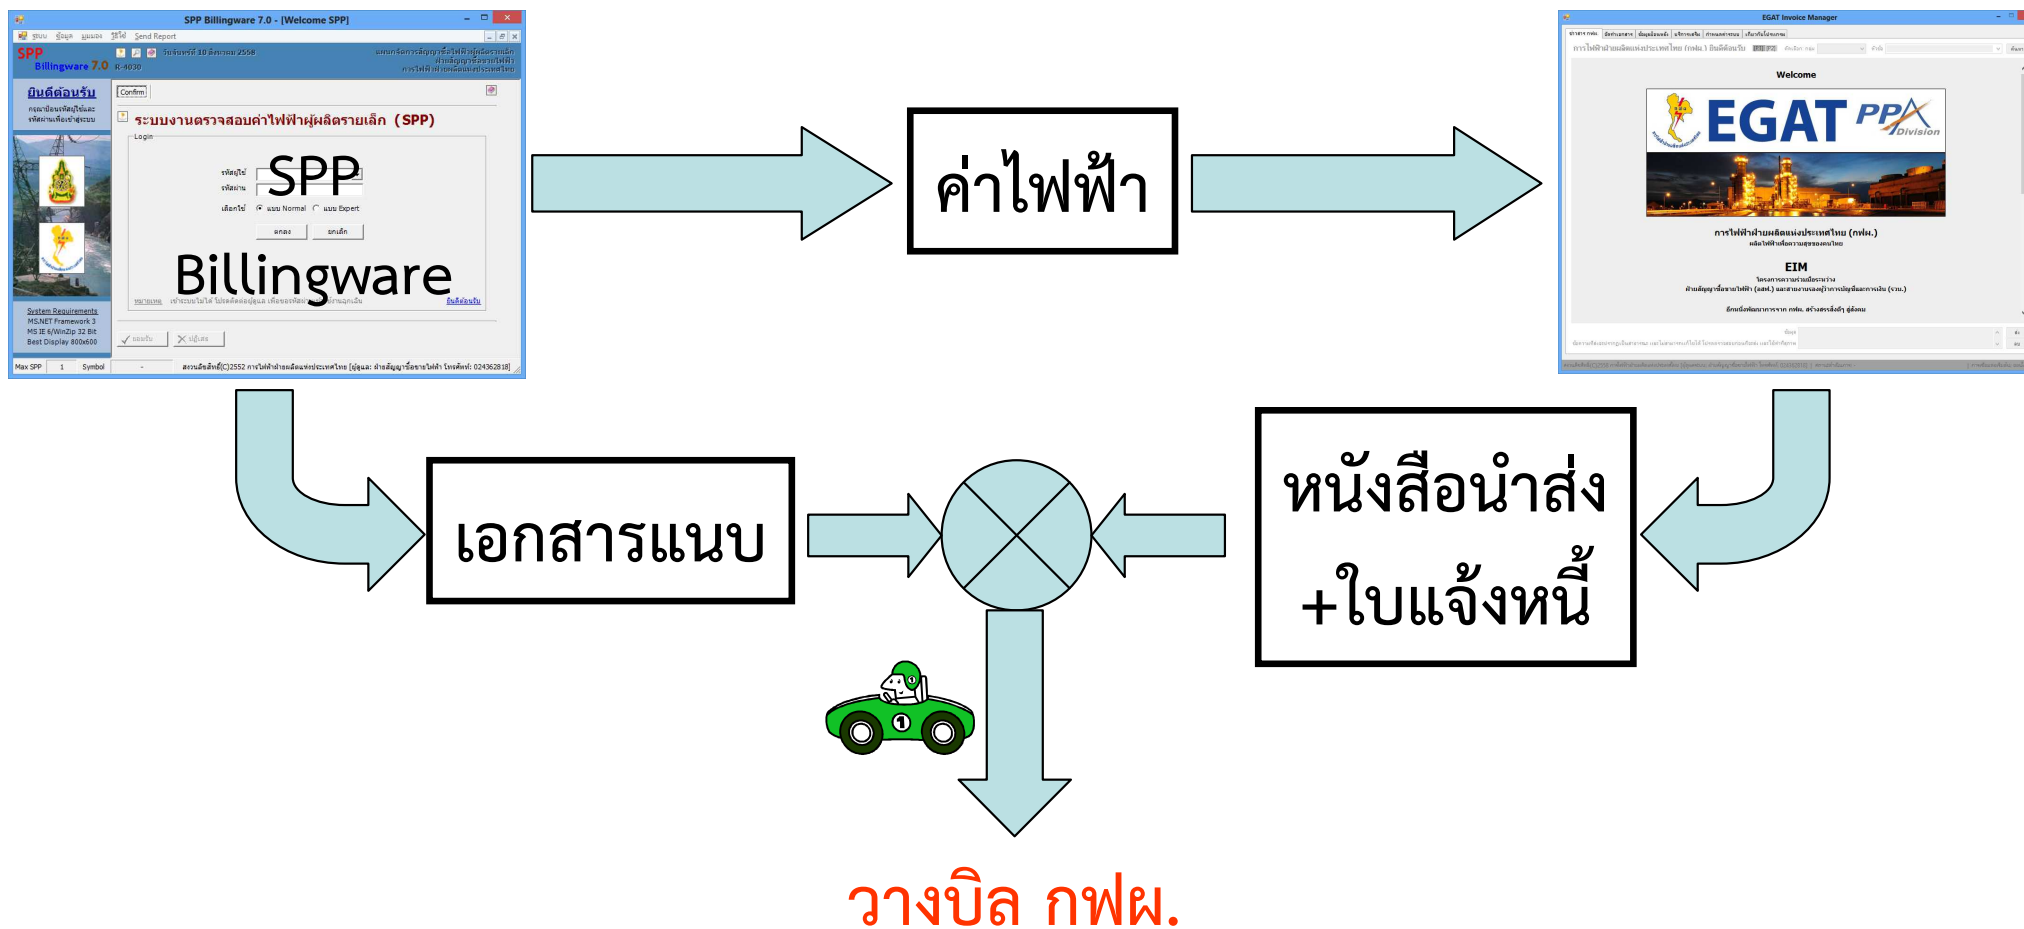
SPP Billingware 7.0 - [Welcome SPP]

Send Report

SPP Billingware 7.0

ยินดีต้อนรับ

Confirm

ระบบงานตรวจสอบค่าไฟฟ้าผู้ผลิตรายเล็ก (SPP)

Login

SPP

แบบ Normal แบบ Expert

ตกลง ยกเลิก

Billingware

System Requirements
MS.NET Framework 3
MS IE 6/WinZip 32 Bit
Best Display 800x600

Max SPP 1 Symbol

ค่าไฟฟ้า

EGAT Invoice Manager

Welcome

EGAT PPA Division

การไฟฟ้าฝ่ายผลิตแห่งประเทศไทย (กฟผ.)

EIM

เอกสารแนบ

หนังสือนำส่ง +ใบแจ้งหนี้

วางบิล กฟผ.